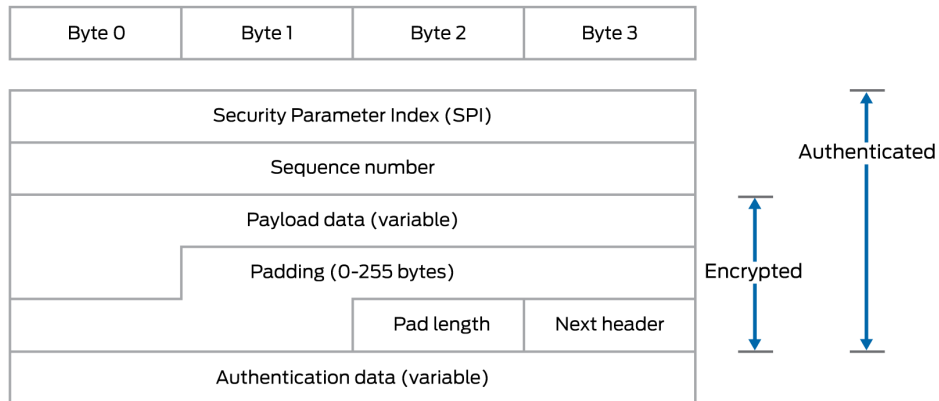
| Byte 0 | Byte 1 | Byte 2 | Byte 3 |
|---|---|---|---|

Security Parameter Index (SPI)

Sequence number

Payload data (variable)

Padding (0-255 bytes)

Pad length

Next header

Authentication data (variable)

Authenticated

Encrypted